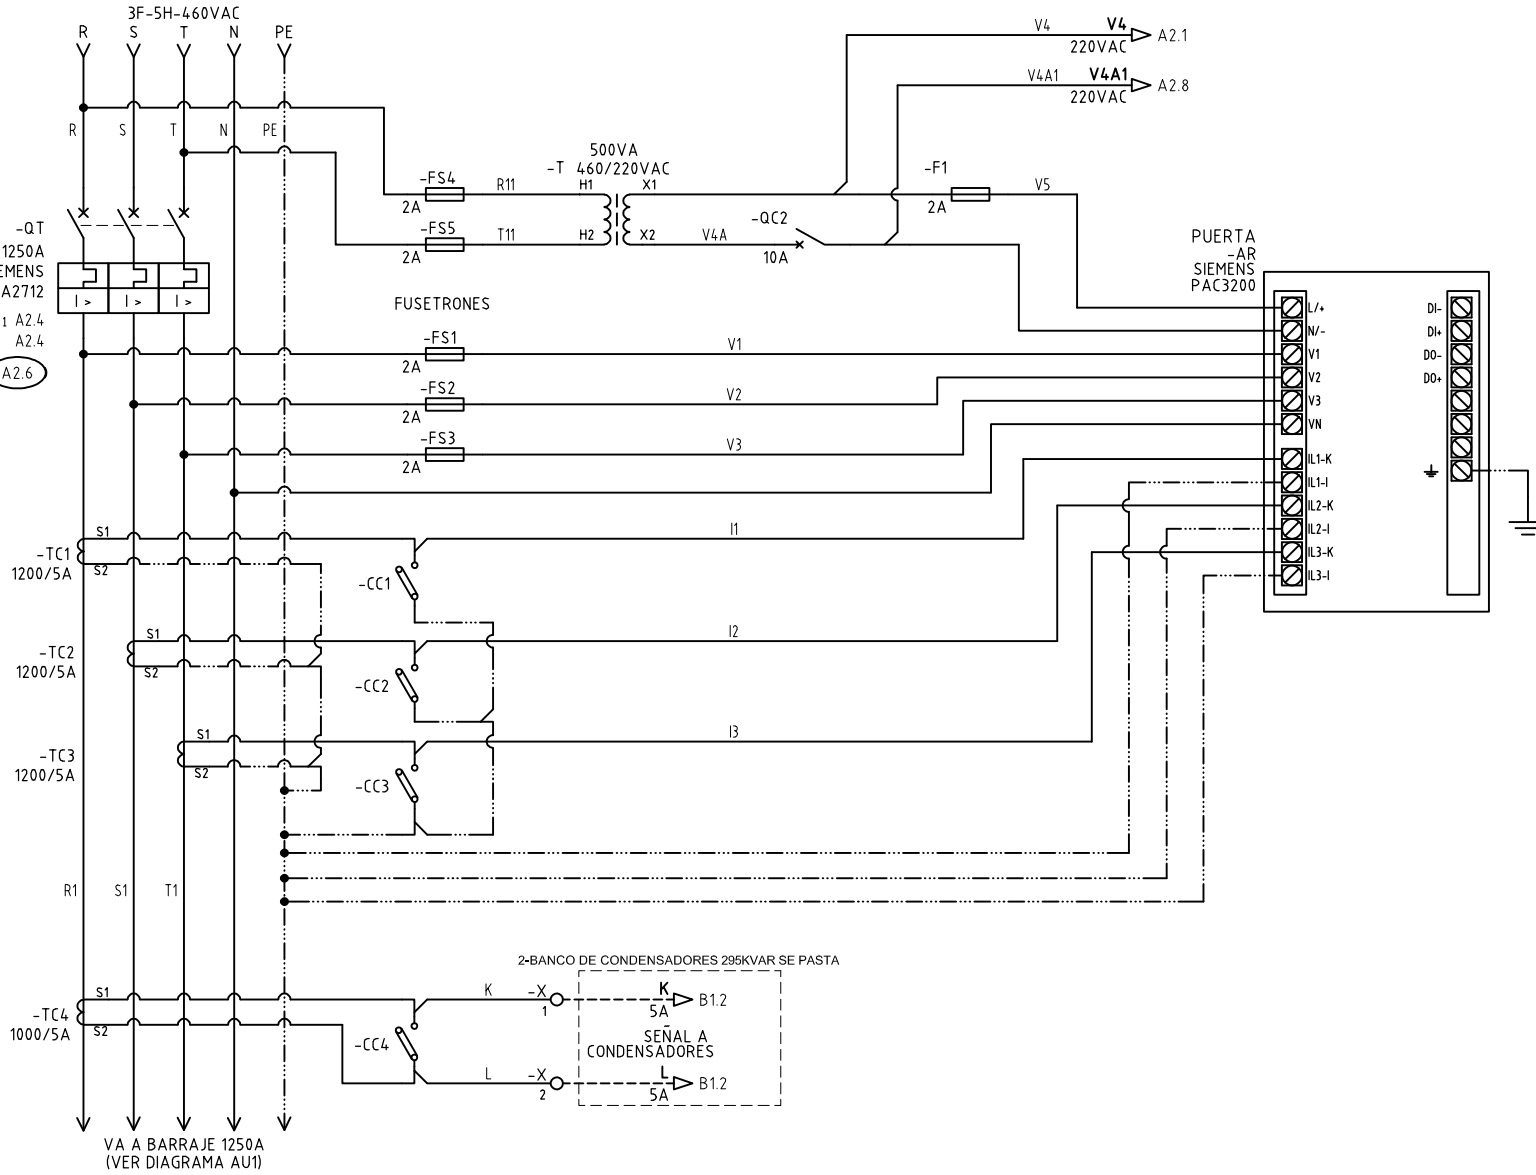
3F-5H-460VAC
R S T N PE

R S T N PE

-QT
1250A
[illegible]EMENS
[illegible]A2712
1 A2.4
A2.4
A2.6

V4 **V4** 220VAC A2.1
V4A1 **V4A1** 220VAC A2.8

500VA
-T 460/220VAC
H1 X1
H2 X2

-FS4 R11 2A
-FS5 T11 2A

-QC2
V4A
10A

-F1 V5
2A

PUERTA
-AR
SIEMENS
PAC3200

L/+
N/-
V1
V2
V3
VN
IL1-K
IL1-I
IL2-K
IL2-I
IL3-K
IL3-I

DI-
DI+
DO-
DO+

FUSETRONES
-FS1 2A V1
-FS2 2A V2
-FS3 2A V3

S1
-TC1
1200/5A
S2
I1
-CC1

S1
-TC2
1200/5A
S2
I2
-CC2

S1
-TC3
1200/5A
S2
I3
-CC3

R1 S1 T1

2-BANCO DE CONDENSADORES 295KVAR SE PASTA

S1
-TC4
1000/5A
S2
-CC4
K -X 1
K 5A B1.2
SEÑAL A
CONDENSADORES
L -X 2
L 5A B1.2

VA A BARRAJE 1250A
(VER DIAGRAMA AU1)